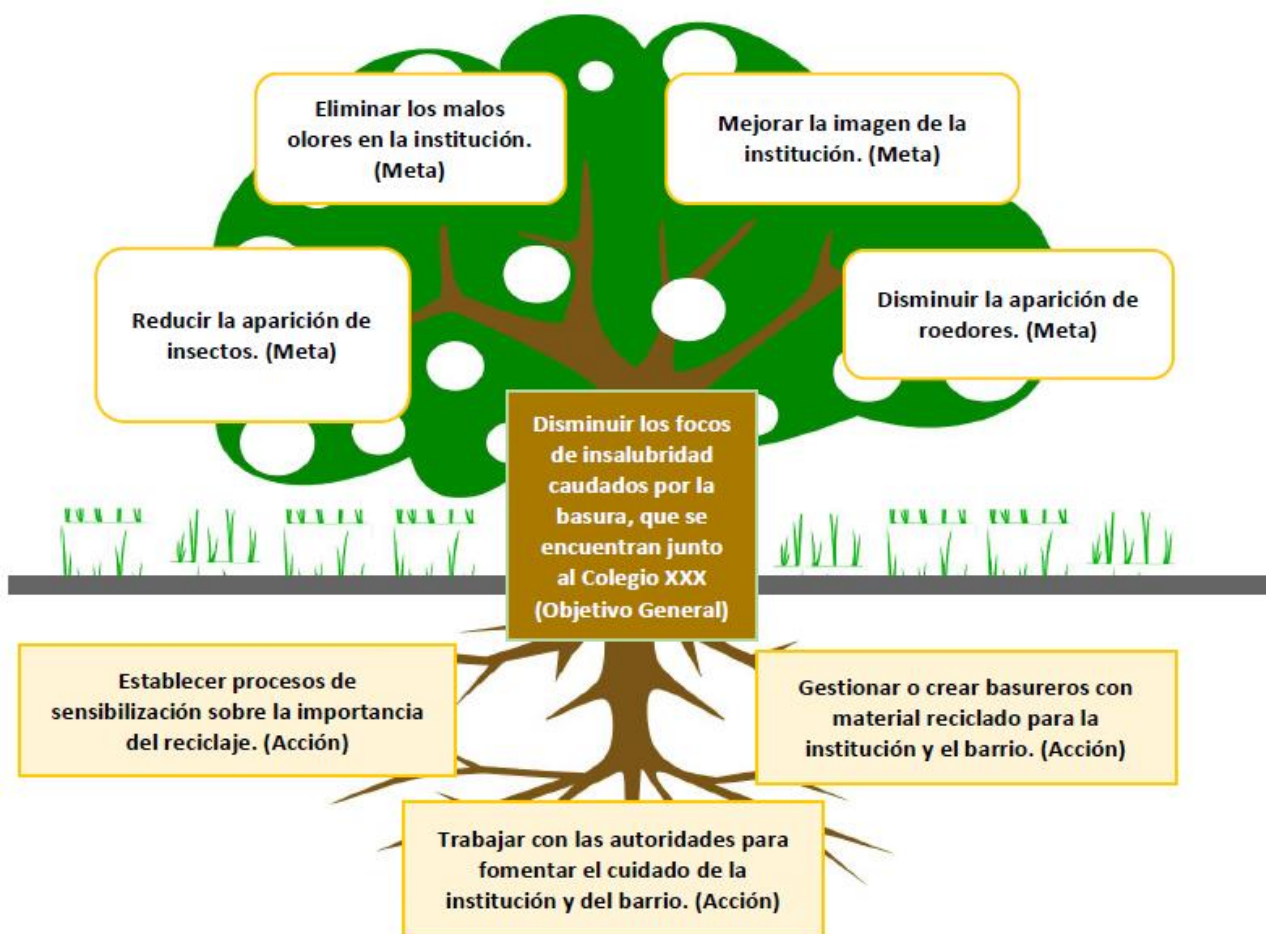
Eliminar los malos olores en la institución. (Meta)

Mejorar la imagen de la institución. (Meta)

Reducir la aparición de insectos. (Meta)

Disminuir la aparición de roedores. (Meta)

Disminuir los focos de insalubridad caudados por la basura, que se encuentran junto al Colegio XXX (Objetivo General)

Establecer procesos de sensibilización sobre la importancia del reciclaje. (Acción)

Gestionar o crear basureros con material reciclado para la institución y el barrio. (Acción)

Trabajar con las autoridades para fomentar el cuidado de la institución y del barrio. (Acción)